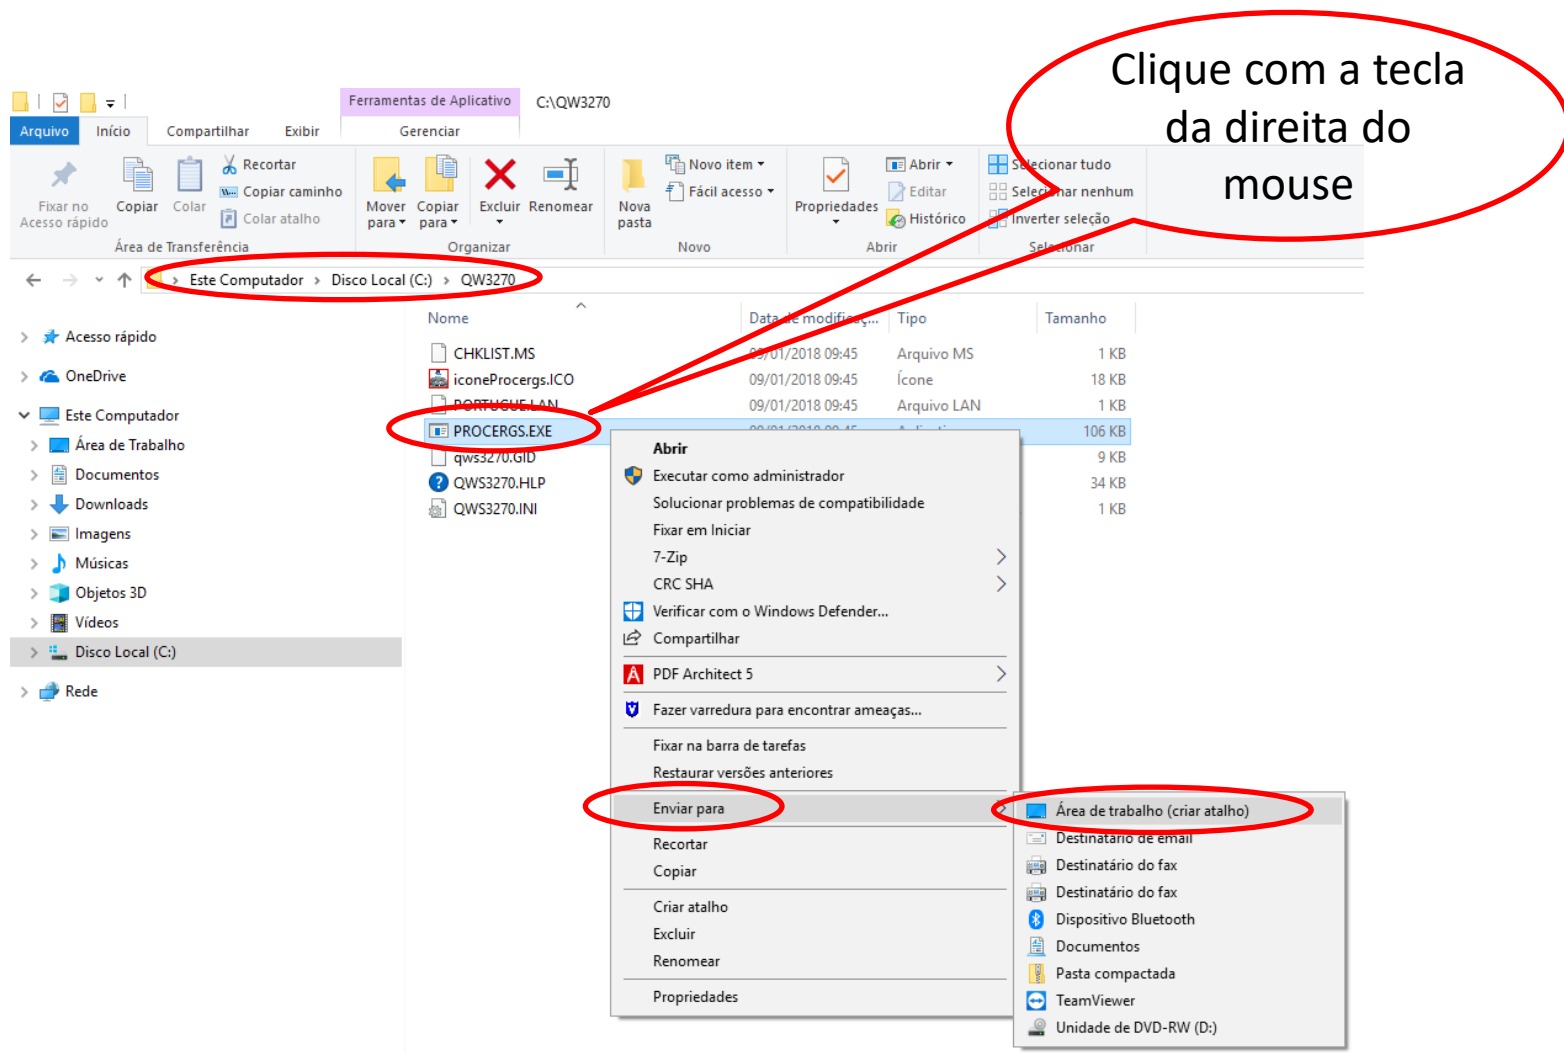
Clique com a tecla da direita do mouse

Ferramentas de Aplicativo C:\QW3270

Arquivo Início Compartilhar Exibir Gerenciar

Fixar no Acesso rápido Copiar Colar Recortar Copiar caminho Colar atalho Área de Transferência

Mover para Copiar para Excluir Renomear Organizar

Nova pasta Novo item Fácil acesso Novo

Propriedades Abrir Editar Histórico Abrir

Selecionar tudo Selecionar nenhum Inverter seleção Selecionar

Este Computador › Disco Local (C:) › QW3270

Acesso rápido
OneDrive
Este Computador
Área de Trabalho
Documentos
Downloads
Imagens
Músicas
Objetos 3D
Vídeos
Disco Local (C:)
Rede

| Nome | Data de modificação | Tipo | Tamanho |
|---|---|---|---|
| CHKLIST.MS | 09/01/2018 09:45 | Arquivo MS | 1 KB |
| iconeProcergs.ICO | 09/01/2018 09:45 | Ícone | 18 KB |
| PORTUGUE.LAN | 09/01/2018 09:45 | Arquivo LAN | 1 KB |
| PROCERGS.EXE | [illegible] | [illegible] | 106 KB |
| qws3270.GID | | | 9 KB |
| QWS3270.HLP | | | 34 KB |
| QWS3270.INI | | | 1 KB |

Abrir
Executar como administrador
Solucionar problemas de compatibilidade
Fixar em Iniciar
7-Zip
CRC SHA
Verificar com o Windows Defender...
Compartilhar
PDF Architect 5
Fazer varredura para encontrar ameaças...
Fixar na barra de tarefas
Restaurar versões anteriores
Enviar para
Recortar
Copiar
Criar atalho
Excluir
Renomear
Propriedades

Área de trabalho (criar atalho)
Destinatário de email
Destinatário do fax
Destinatário do fax
Dispositivo Bluetooth
Documentos
Pasta compactada
TeamViewer
Unidade de DVD-RW (D:)